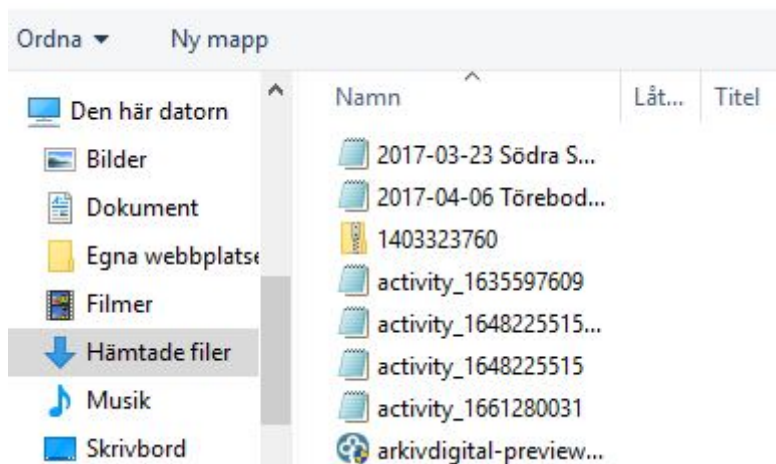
Ordna ▾ Ny mapp

Den här datorn
Bilder
Dokument
Egna webbplatse
Filmer
Hämtade filer
Musik
Skrivbord

| Namn | Låt... | Titel |
|---|---|---|
| 2017-03-23 Södra S... | | |
| 2017-04-06 Törebod... | | |
| 1403323760 | | |
| activity_1635597609 | | |
| activity_1648225515... | | |
| activity_1648225515 | | |
| activity_1661280031 | | |
| arkivdigital-preview... | | |